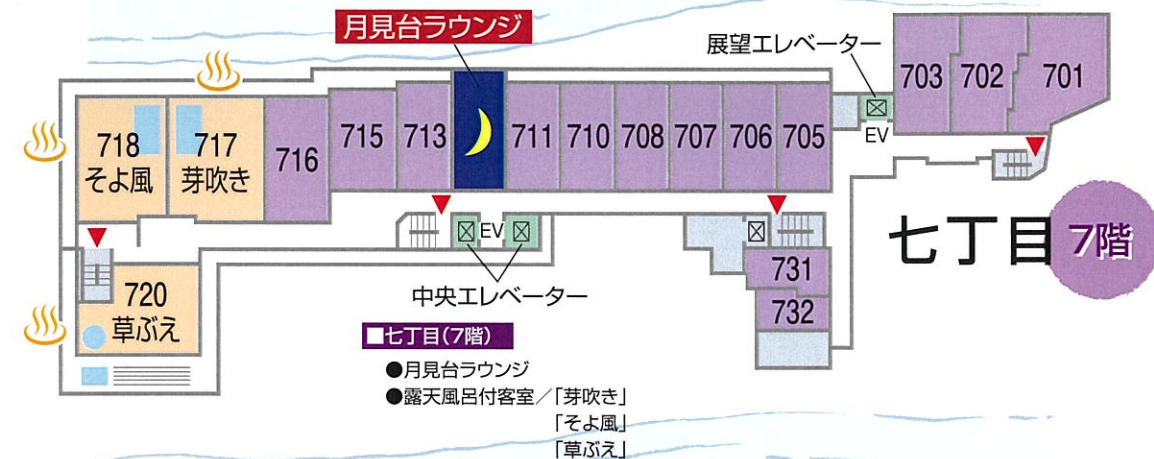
月見台ラウンジ

展望エレベーター

703 702 701

718
そよ風

717
芽吹き

716 715 713 711 710 708 707 706 705

EV

EV

731

732

720
草ぶえ

中央エレベーター

七丁目 7階

■七丁目(7階)
●月見台ラウンジ
●露天風呂付客室/「芽吹き」
「そよ風」
「草ぶえ」